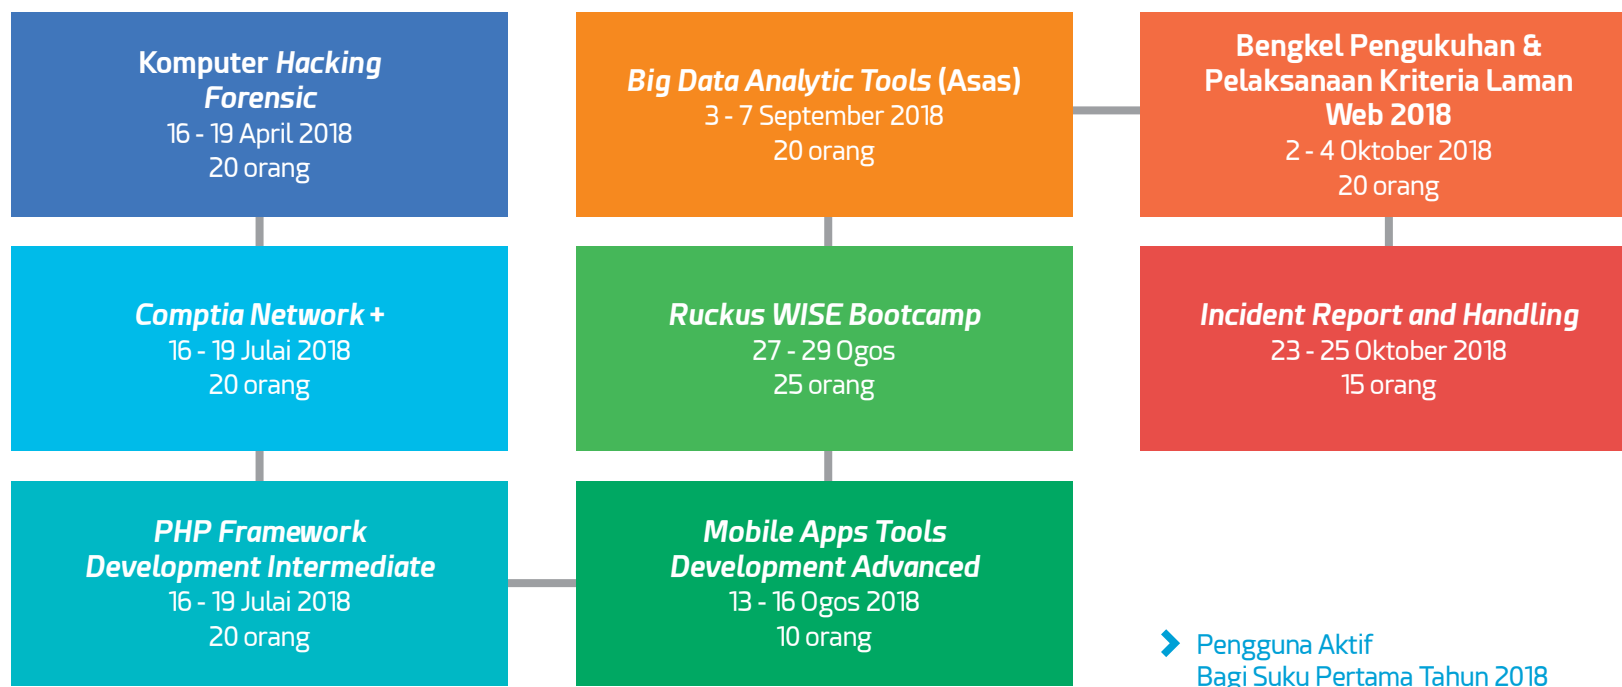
Komputer Hacking Forensic
16 - 19 April 2018
20 orang

Comptia Network +
16 - 19 Julai 2018
20 orang

PHP Framework Development Intermediate
16 - 19 Julai 2018
20 orang

Big Data Analytic Tools (Asas)
3 - 7 September 2018
20 orang

Ruckus WISE Bootcamp
27 - 29 Ogos
25 orang

Mobile Apps Tools Development Advanced
13 - 16 Ogos 2018
10 orang

Bengkel Pengukuhan & Pelaksanaan Kriteria Laman Web 2018
2 - 4 Oktober 2018
20 orang

Incident Report and Handling
23 - 25 Oktober 2018
15 orang

Pengguna Aktif
Bagi Suku Pertama Tahun 2018